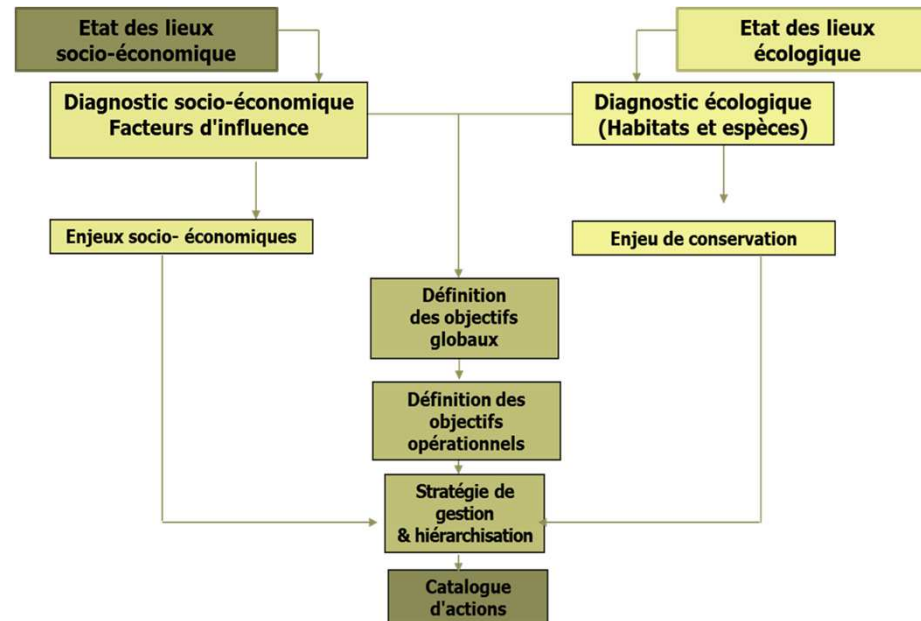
Etat des lieux socio-économique

Etat des lieux écologique

Diagnostic socio-économique Facteurs d'influence

Diagnostic écologique (Habitats et espèces)

Enjeux socio- économiques

Enjeu de conservation

Définition des objectifs globaux

Définition des objectifs opérationnels

Stratégie de gestion & hiérarchisation

Catalogue d'actions